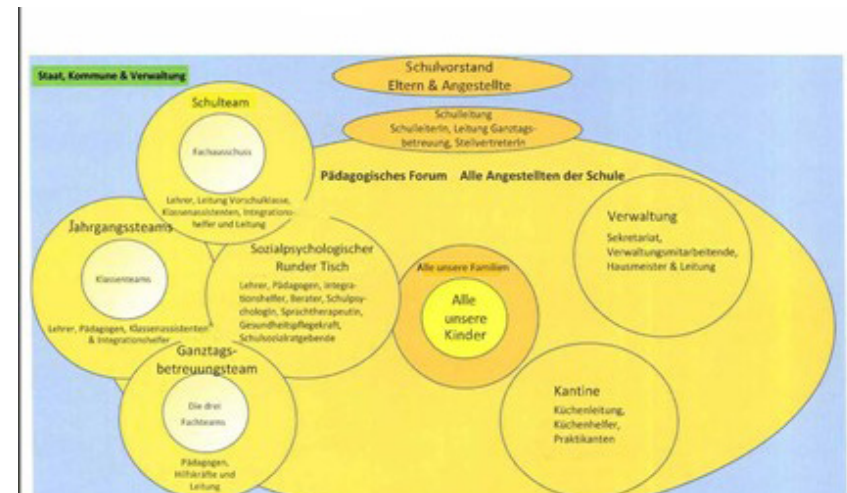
Staat, Kommune & Verwaltung

Schulvorstand
Eltern & Angestellte

Schulleitung
Schulleiterin, Leitung Ganztagsbetreuung, Stellvertreterin

Schulteam

Fachausschuss

Lehrer, Leitung Vorschulklasse, Klassenassistenten, Integrationshelfer und Leitung

Pädagogisches Forum Alle Angestellten der Schule

Jahrgangsteams

Klassenteams

Lehrer, Pädagogen, Klassenassistenten & Integrationshelfer

Sozialpsychologischer Runder Tisch

Lehrer, Pädagogen, Integrationshelfer, Berater, Schulpsychologin, Sprachtherapeutin, Gesundheitspflegekraft, Schulsozialratgebende

Alle unsere Familien

Alle unsere Kinder

Verwaltung

Sekretariat, Verwaltungsmitarbeitende, Hausmeister & Leitung

Ganztagsbetreuungsteam

Die drei Fachteams

Pädagogen, Hilfskräfte und Leitung

Kantine

Küchenleitung, Küchenhelfer, Praktikanten